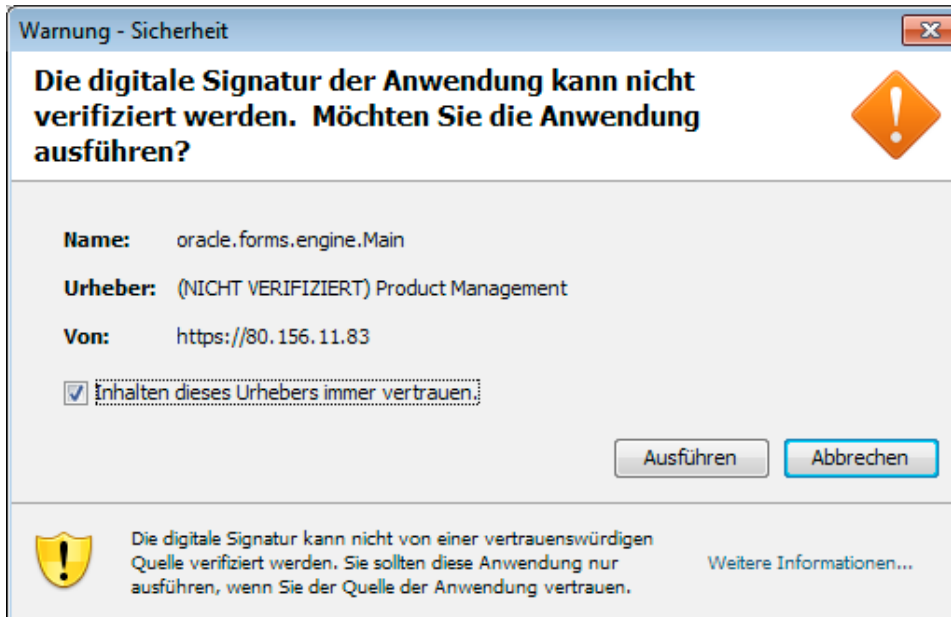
Warnung - Sicherheit

Die digitale Signatur der Anwendung kann nicht verifiziert werden. Möchten Sie die Anwendung ausführen?

Name: oracle.forms.engine.Main

Urheber: (NICHT VERIFIZIERT) Product Management

Von: https://80.156.11.83

Inhalten dieses Urhebers immer vertrauen.

Ausführen Abbrechen

Die digitale Signatur kann nicht von einer vertrauenswürdigen Quelle verifiziert werden. Sie sollten diese Anwendung nur ausführen, wenn Sie der Quelle der Anwendung vertrauen.

Weitere Informationen...